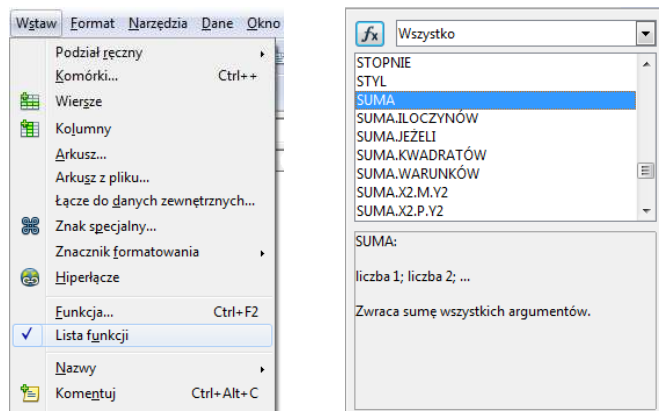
Wstaw Format Narzędzia Dane Okno

Podział ręczny
Komórki... Ctrl++
Wiersze
Kolumny
Arkusz...
Arkusz z pliku...
Łącze do danych zewnętrznych...
Znak specjalny...
Znacznik formatowania
Hiperłącze
Funkcja... Ctrl+F2
✓ Lista funkcji
Nazwy
Komentuj Ctrl+Alt+C

fx Wszystko

STOPNIE
STYL
SUMA
SUMA.ILOCZYNÓW
SUMA.JEŻELI
SUMA.KWADRATÓW
SUMA.WARUNKÓW
SUMA.X2.M.Y2
SUMA.X2.P.Y2

SUMA:

liczba 1; liczba 2; ...

Zwraca sumę wszystkich argumentów.